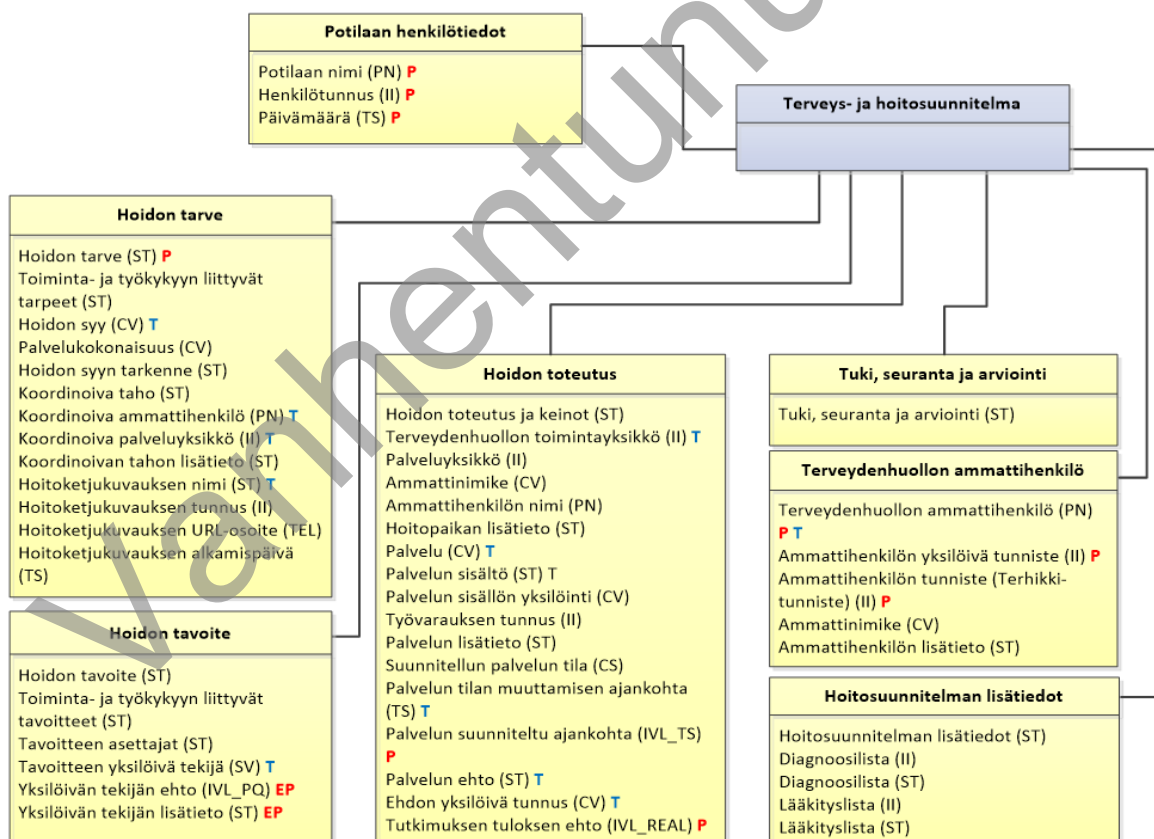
Vanhentunut

Potilaan henkilötiedot

Potilaan nimi (PN) P
Henkilötunnus (II) P
Päivämäärä (TS) P

Terveys- ja hoitosuunnitelma

Hoidon tarve

Hoidon tarve (ST) P
Toiminta- ja työkykyyn liittyvät tarpeet (ST)
Hoidon syy (CV) T
Palvelukokonaisuus (CV)
Hoidon syyn tarkenne (ST)
Koordinoiva taho (ST)
Koordinoiva ammattihenkilö (PN) T
Koordinoiva palveluyksikkö (II) T
Koordinoivan tahon lisätieto (ST)
Hoitoketjukuvauksen nimi (ST) T
Hoitoketjukuvauksen tunnus (II)
Hoitoketjukuvauksen URL-osoite (TEL)
Hoitoketjukuvauksen alkamispäivä (TS)

Hoidon tavoite

Hoidon tavoite (ST)
Toiminta- ja työkykyyn liittyvät tavoitteet (ST)
Tavoitteen asettajat (ST)
Tavoitteen yksilöivä tekijä (SV) T
Yksilöivän tekijän ehto (IVL_PQ) EP
Yksilöivän tekijän lisätieto (ST) EP

Hoidon toteutus

Hoidon toteutus ja keinot (ST)
Terveydenhuollon toimintayksikkö (II) T
Palveluyksikkö (II)
Ammattinimike (CV)
Ammattihenkilön nimi (PN)
Hoitopaikan lisätieto (ST)
Palvelu (CV) T
Palvelun sisältö (ST) T
Palvelun sisällön yksilöinti (CV)
Työvarauksen tunnus (II)
Palvelun lisätieto (ST)
Suunnitellun palvelun tila (CS)
Palvelun tilan muuttamisen ajankohta (TS) T
Palvelun suunniteltu ajankohta (IVL_TS) P
Palvelun ehto (ST) T
Ehdon yksilöivä tunnus (CV) T
Tutkimuksen tuloksen ehto (IVL_REAL) P

Tuki, seuranta ja arviointi

Tuki, seuranta ja arviointi (ST)

Terveydenhuollon ammattihenkilö

Terveydenhuollon ammattihenkilö (PN) P T
Ammattihenkilön yksilöivä tunniste (II) P
Ammattihenkilön tunniste (Terhikki-tunniste) (II) P
Ammattinimike (CV)
Ammattihenkilön lisätieto (ST)

Hoitosuunnitelman lisätiedot

Hoitosuunnitelman lisätiedot (ST)
Diagnoosilista (II)
Diagnoosilista (ST)
Lääkityslista (II)
Lääkityslista (ST)